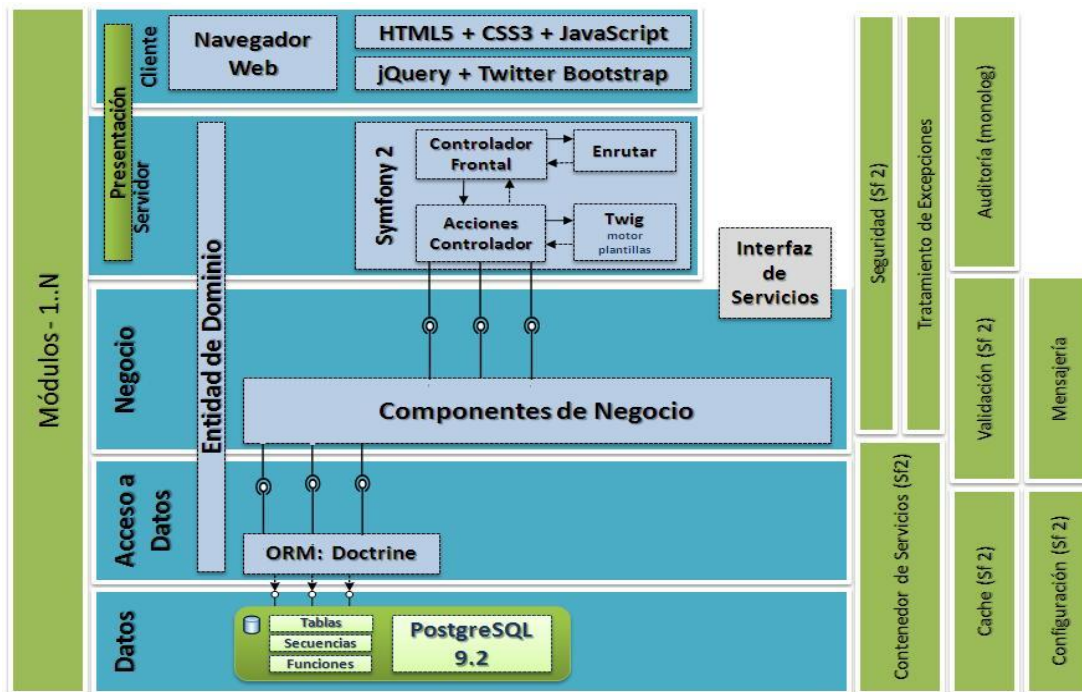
Módulos - 1..N

Presentación

Cliente

Navegador Web

HTML5 + CSS3 + JavaScript

jQuery + Twitter Bootstrap

Servidor

Symfony 2

Controlador Frontal

Enrutar

Acciones Controlador

Twig
motor plantillas

Entidad de Dominio

Interfaz de Servicios

Negocio

Componentes de Negocio

Acceso a Datos

ORM: Doctrine

Datos

Tablas

Secuencias

Funciones

PostgreSQL 9.2

Seguridad (Sf 2)

Tratamiento de Excepciones

Auditoría (monolog)

Validación (Sf 2)

Mensajería

Contenedor de Servicios (Sf2)

Cache (Sf 2)

Configuración (Sf 2)